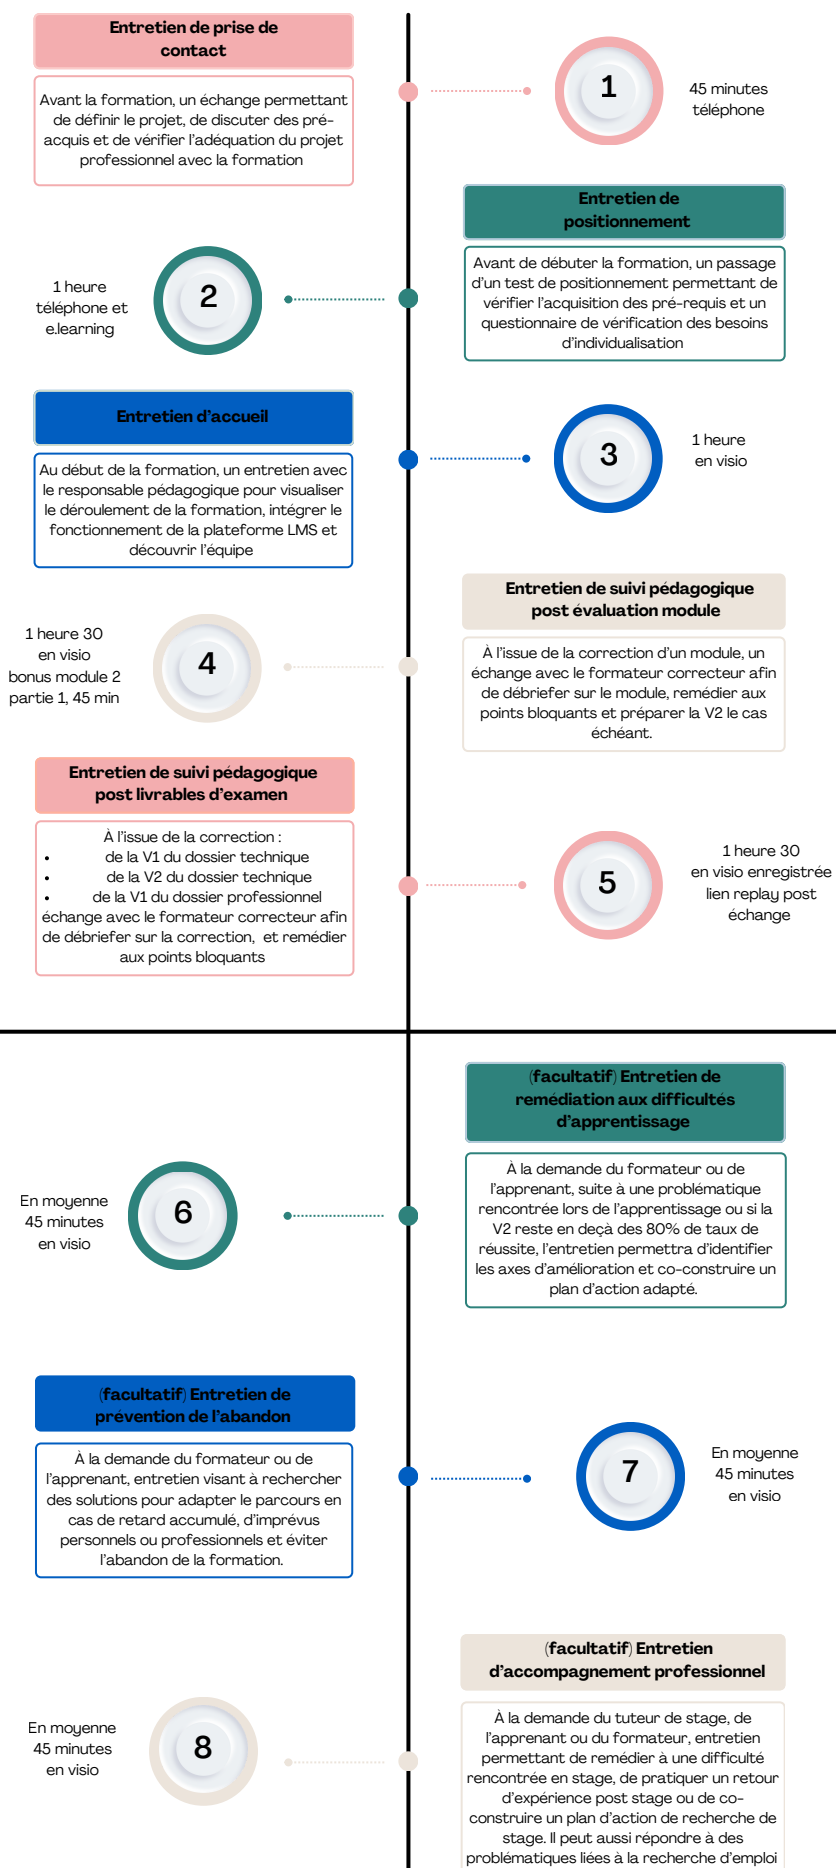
Entretien de prise de contact

Avant la formation, un échange permettant de définir le projet, de discuter des pré-acquis et de vérifier l'adéquation du projet professionnel avec la formation

1

45 minutes téléphone

Entretien de positionnement

Avant de débuter la formation, un passage d'un test de positionnement permettant de vérifier l'acquisition des pré-requis et un questionnaire de vérification des besoins d'individualisation

1 heure téléphone et e.learning

2

Entretien d'accueil

Au début de la formation, un entretien avec le responsable pédagogique pour visualiser le déroulement de la formation, intégrer le fonctionnement de la plateforme LMS et découvrir l'équipe

3

1 heure en visio

Entretien de suivi pédagogique post évaluation module

À l'issue de la correction d'un module, un échange avec le formateur correcteur afin de débriefer sur le module, remédier aux points bloquants et préparer la V2 le cas échéant.

1 heure 30 en visio bonus module 2 partie 1, 45 min

4

Entretien de suivi pédagogique post livrables d'examen

À l'issue de la correction :
- de la V1 du dossier technique
- de la V2 du dossier technique
- de la V1 du dossier professionnel
échange avec le formateur correcteur afin de débriefer sur la correction, et remédier aux points bloquants

5

1 heure 30 en visio enregistrée lien replay post échange

(facultatif) Entretien de remédiation aux difficultés d'apprentissage

À la demande du formateur ou de l'apprenant, suite à une problématique rencontrée lors de l'apprentissage ou si la V2 reste en deçà des 80% de taux de réussite, l'entretien permettra d'identifier les axes d'amélioration et co-construire un plan d'action adapté.

En moyenne 45 minutes en visio

6

(facultatif) Entretien de prévention de l'abandon

À la demande du formateur ou de l'apprenant, entretien visant à rechercher des solutions pour adapter le parcours en cas de retard accumulé, d'imprévus personnels ou professionnels et éviter l'abandon de la formation.

7

En moyenne 45 minutes en visio

(facultatif) Entretien d'accompagnement professionnel

À la demande du tuteur de stage, de l'apprenant ou du formateur, entretien permettant de remédier à une difficulté rencontrée en stage, de pratiquer un retour d'expérience post stage ou de co-construire un plan d'action de recherche de stage. Il peut aussi répondre à des problématiques liées à la recherche d'emploi

En moyenne 45 minutes en visio

8